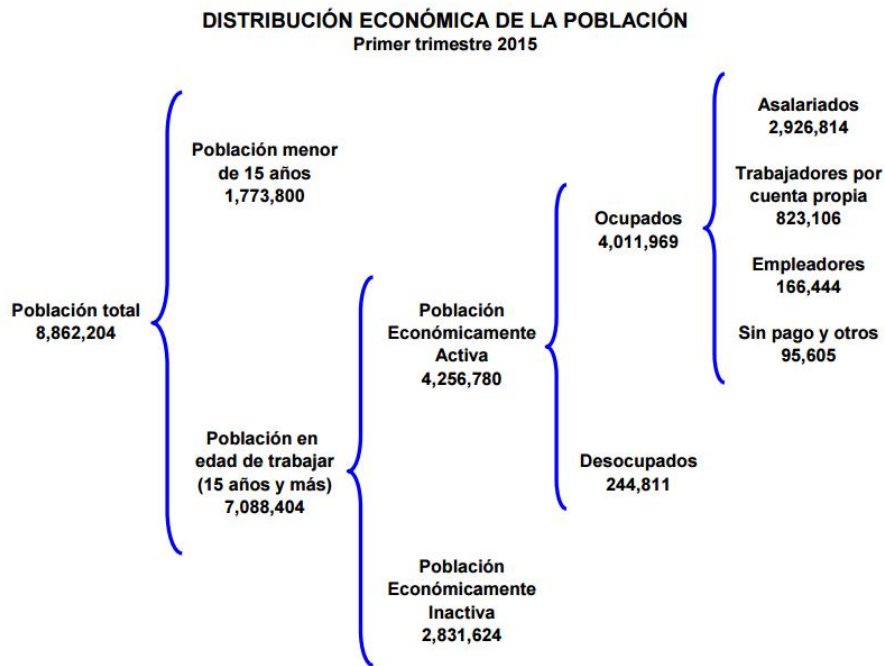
DISTRIBUCIÓN ECONÓMICA DE LA POBLACIÓN
Primer trimestre 2015

Población total
8,862,204

Población menor de 15 años
1,773,800

Población en edad de trabajar (15 años y más)
7,088,404

Población Económicamente Activa
4,256,780

Población Económicamente Inactiva
2,831,624

Ocupados
4,011,969

Desocupados
244,811

Asalariados
2,926,814

Trabajadores por cuenta propia
823,106

Empleadores
166,444

Sin pago y otros
95,605